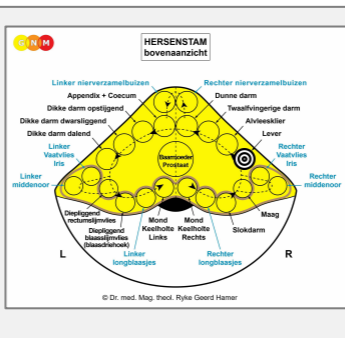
GNM

HERSENSTAM
bovenaanzicht

Linker nierverzamelbuizen
Appendix + Coecum
Dikke darm opstijgend
Dikke darm dwarsliggend
Dikke darm dalend
Linker Vaatvlies Iris
Linker middenoor
Diepliggend rectumslijmvlies
Diepliggend blaasslijmvlies (blaasdriehoek)
Mond Keelholte Links
Linker longblaasjes

Rechter nierverzamelbuizen
Dunne darm
Twaalfvingerige darm
Alvleesklier
Lever
Rechter Vaatvlies Iris
Rechter middenoor
Maag
Slokdarm
Mond Keelholte Rechts
Rechter longblaasjes

Baarmoeder Prostaat

L
R

© Dr. med. Mag. theol. Ryke Geerd Hamer